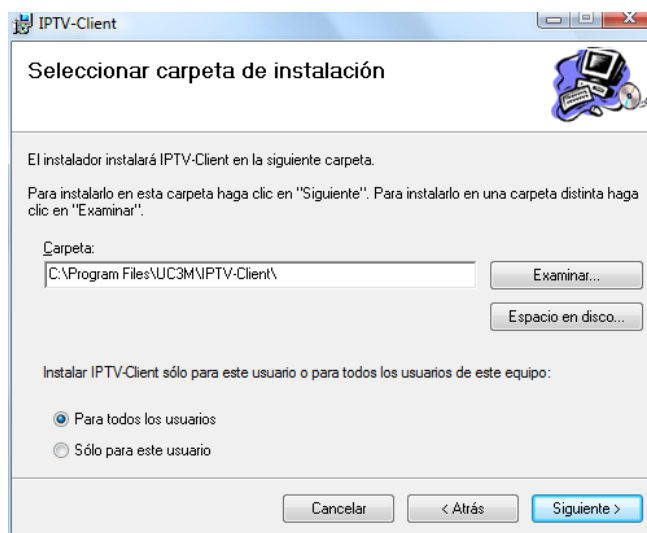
IPTV-Client

Seleccionar carpeta de instalación

El instalador instalará IPTV-Client en la siguiente carpeta.

Para instalarlo en esta carpeta haga clic en "Siguiente". Para instalarlo en una carpeta distinta haga clic en "Examinar".

Carpeta:

C:\Program Files\UC3M\IPTV-Client\

Examinar...

Espacio en disco...

Instalar IPTV-Client sólo para este usuario o para todos los usuarios de este equipo:

Para todos los usuarios

Sólo para este usuario

Cancelar

< Atrás

Siguiente >